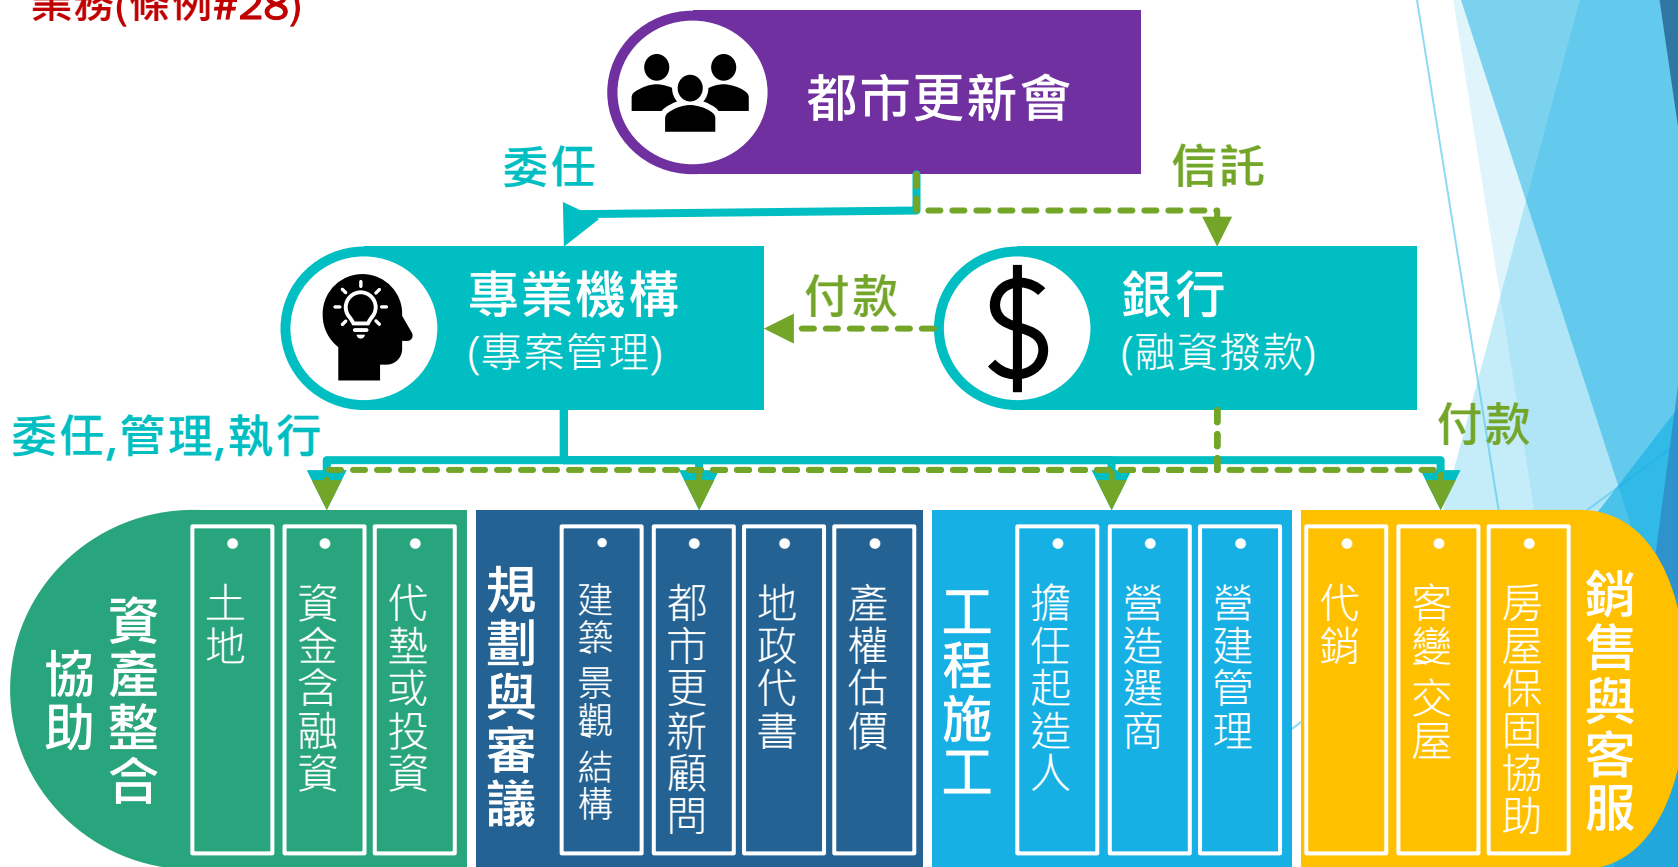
業務(條例#28)

都市更新會

委任

信託

專業機構
(專案管理)

付款

銀行
(融資撥款)

委任,管理,執行

付款

資產整合協助

土地

資金含融資

代墊或投資

規劃與審議

建築景觀結構

都市更新顧問

地政代書

產權估價

工程施工

擔任起造人

營造選商

營建管理

代銷

客變交屋

房屋保固協助

銷售與客服